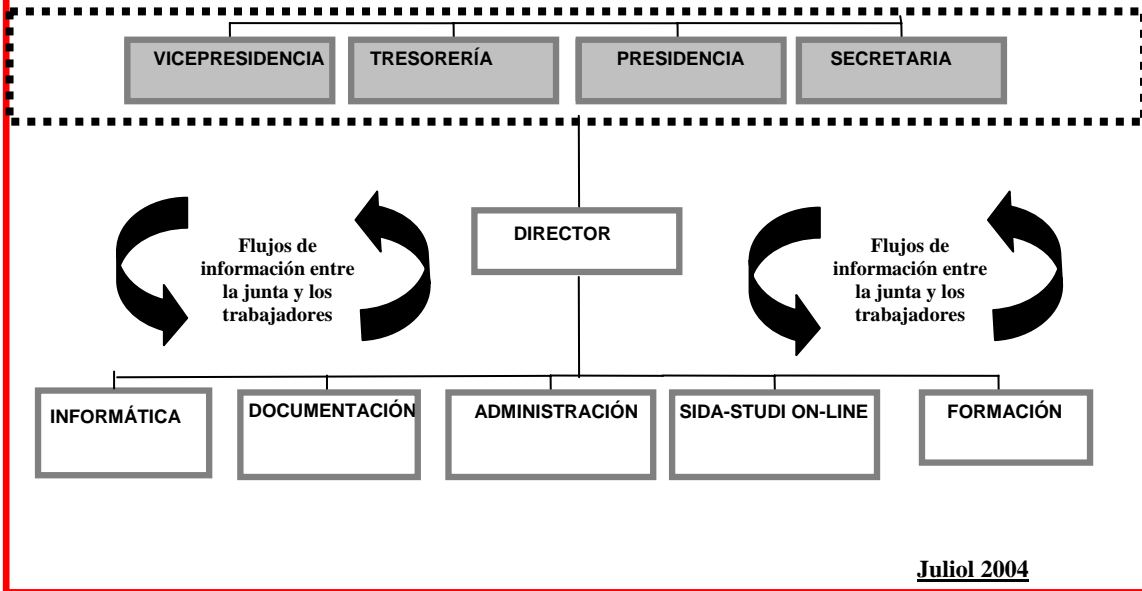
VICEPRESIDENCIA

TRESORERÍA

PRESIDENCIA

SECRETARIA

Flujos de información entre la junta y los trabajadores

DIRECTOR

Flujos de información entre la junta y los trabajadores

INFORMÁTICA

DOCUMENTACIÓN

ADMINISTRACIÓN

SIDA-STUDI ON-LINE

FORMACIÓN

Juliol 2004